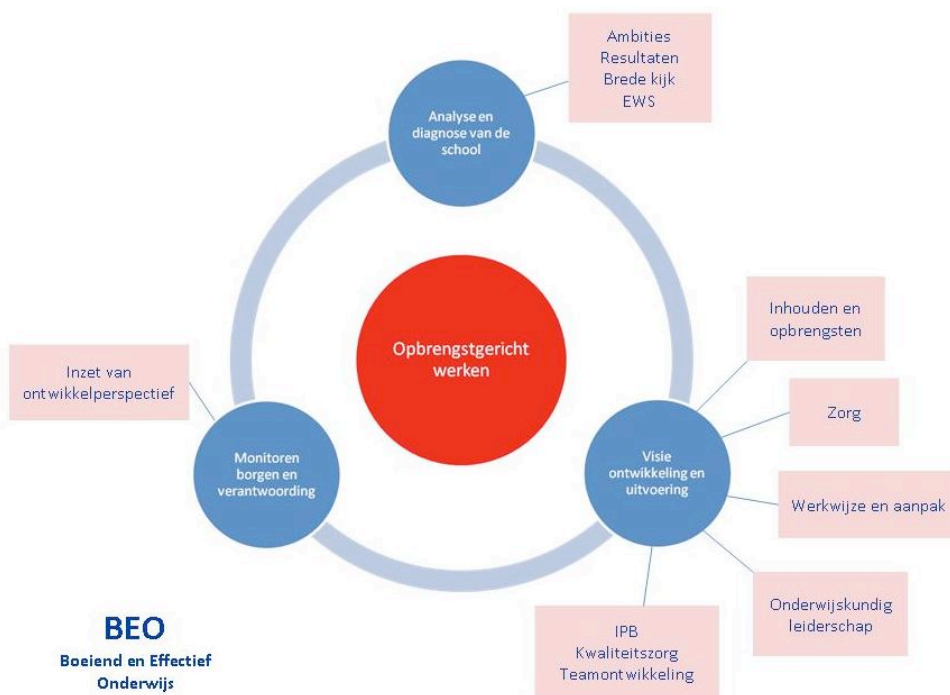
Ambities
Resultaten
Brede kijk
EWS

Analyse en diagnose van de school

Opbrengstgericht werken

Inhouden en opbrengsten

Zorg

Inzet van ontwikkelperspectief

Monitoren borgen en verantwoording

Visie ontwikkeling en uitvoering

Werkwijze en aanpak

Onderwijskundig leiderschap

IPB
Kwaliteitszorg
Teamontwikkeling

BEO
Boeiend en Effectief Onderwijs